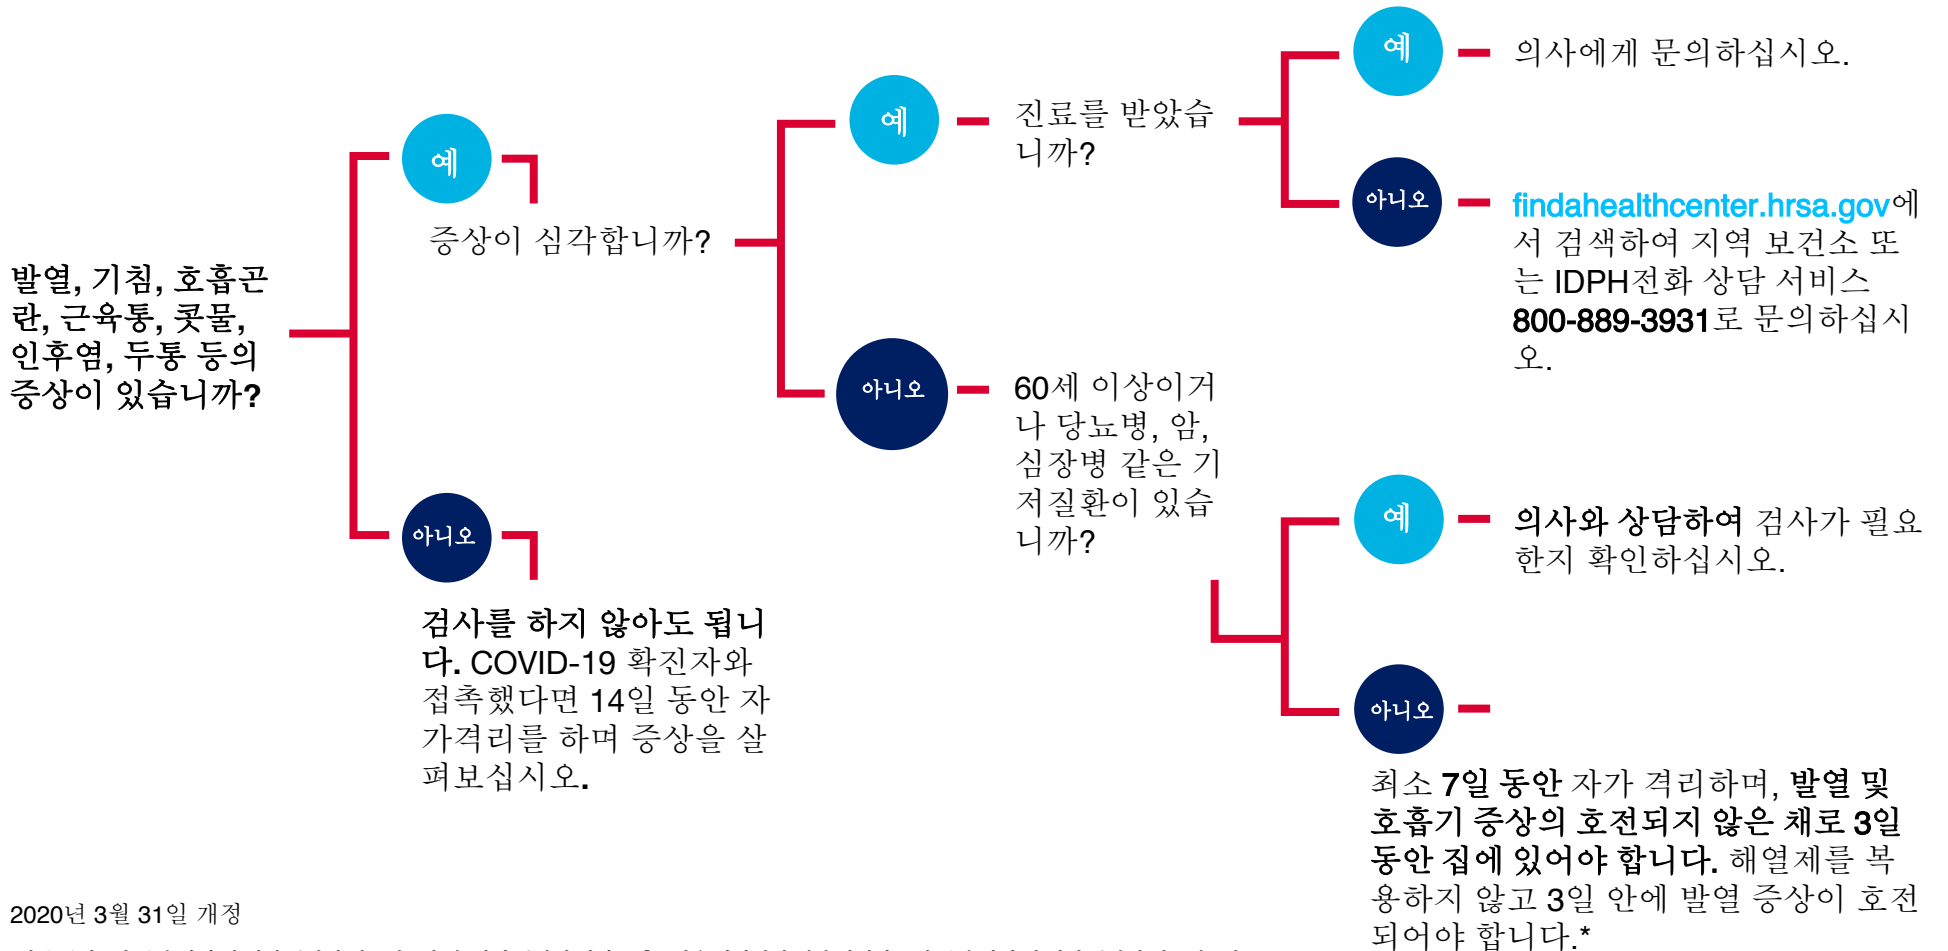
발열, 기침, 호흡곤란, 근육통, 콧물, 인후염, 두통 등의 증상이 있습니까?

예

증상이 심각합니까?

예

진료를 받았습니까?

예

의사에게 문의하십시오.

아니오

findahealthcenter.hrsa.gov에서 검색하여 지역 보건소 또는 IDPH전화 상담 서비스 800-889-3931로 문의하십시오.

아니오

60세 이상이거나 당뇨병, 암, 심장병 같은 기저질환이 있습니까?

예

의사와 상담하여 검사가 필요한지 확인하십시오.

아니오

최소 7일 동안 자가 격리하며, 발열 및 호흡기 증상의 호전되지 않은 채로 3일 동안 집에 있어야 합니다. 해열제를 복용하지 않고 3일 안에 발열 증상이 호전되어야 합니다.*

아니오

검사를 하지 않아도 됩니다. COVID-19 확진자와 접촉했다면 14일 동안 자가격리를 하며 증상을 살펴보십시오.

2020년 3월 31일 개정